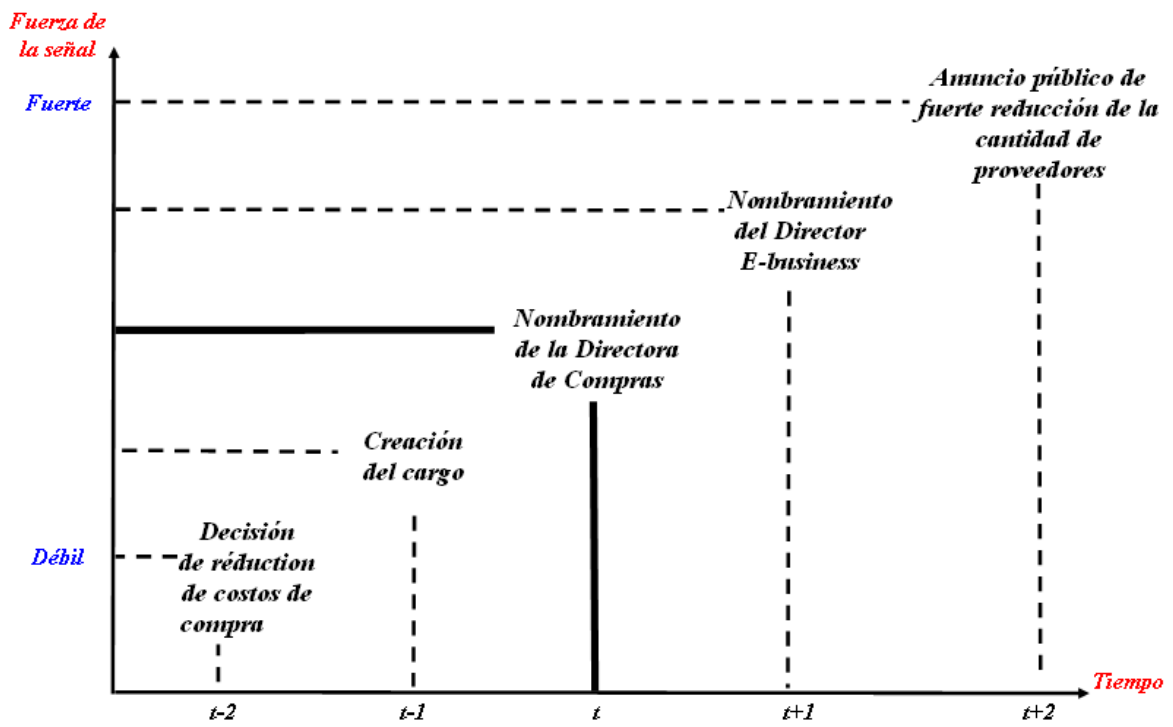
Fuerza de la señal

Fuerte

Débil

Anuncio público de fuerte reducción de la cantidad de proveedores

Nombramiento del Director E-business

Nombramiento de la Directora de Compras

Creación del cargo

Decisión de réduction de costos de compra

Tiempo

t-2

t-1

t

t+1

t+2